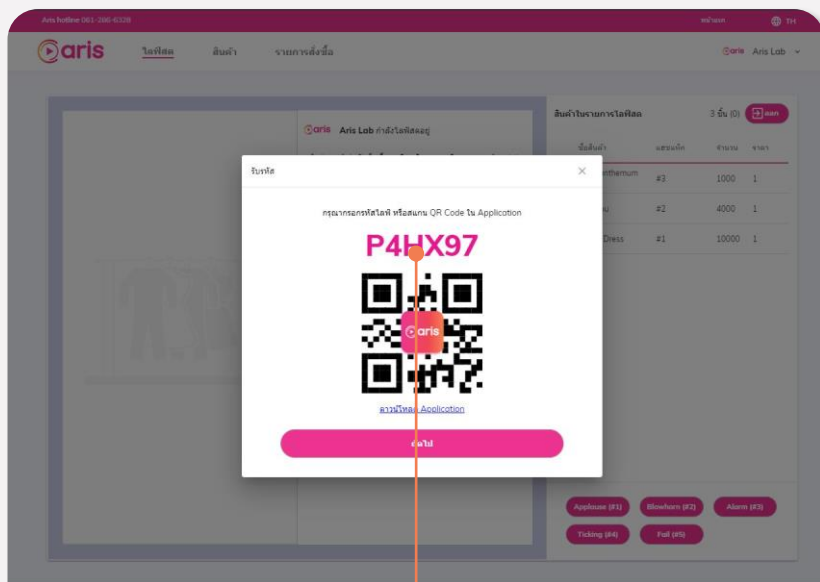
Aris hotline 061-260-6328

หน้าแรก

TH

aris

ไลฟ์สด

สินค้า

รายการสั่งซื้อ

aris Aris Lab

aris Aris Lab กำลังไลฟ์สดอยู่

สินค้าในรายการไลฟ์สด

3 ชิ้น (0)

ออก

ชื่อสินค้า

แฮชแท็ก

จำนวน

ราคา

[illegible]nthemum

#3

1000

1

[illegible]u

#2

4000

1

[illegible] Dress

#1

10000

1

รับรหัส

×

กรุณากรอกรหัสไลฟ์ หรือสแกน QR Code ใน Application

P4HX97

aris

ดาวน์โหลด Application

ต่อไป

Applause (#1)

Blowhorn (#2)

Alarm (#3)

Ticking (#4)

Fail (#5)